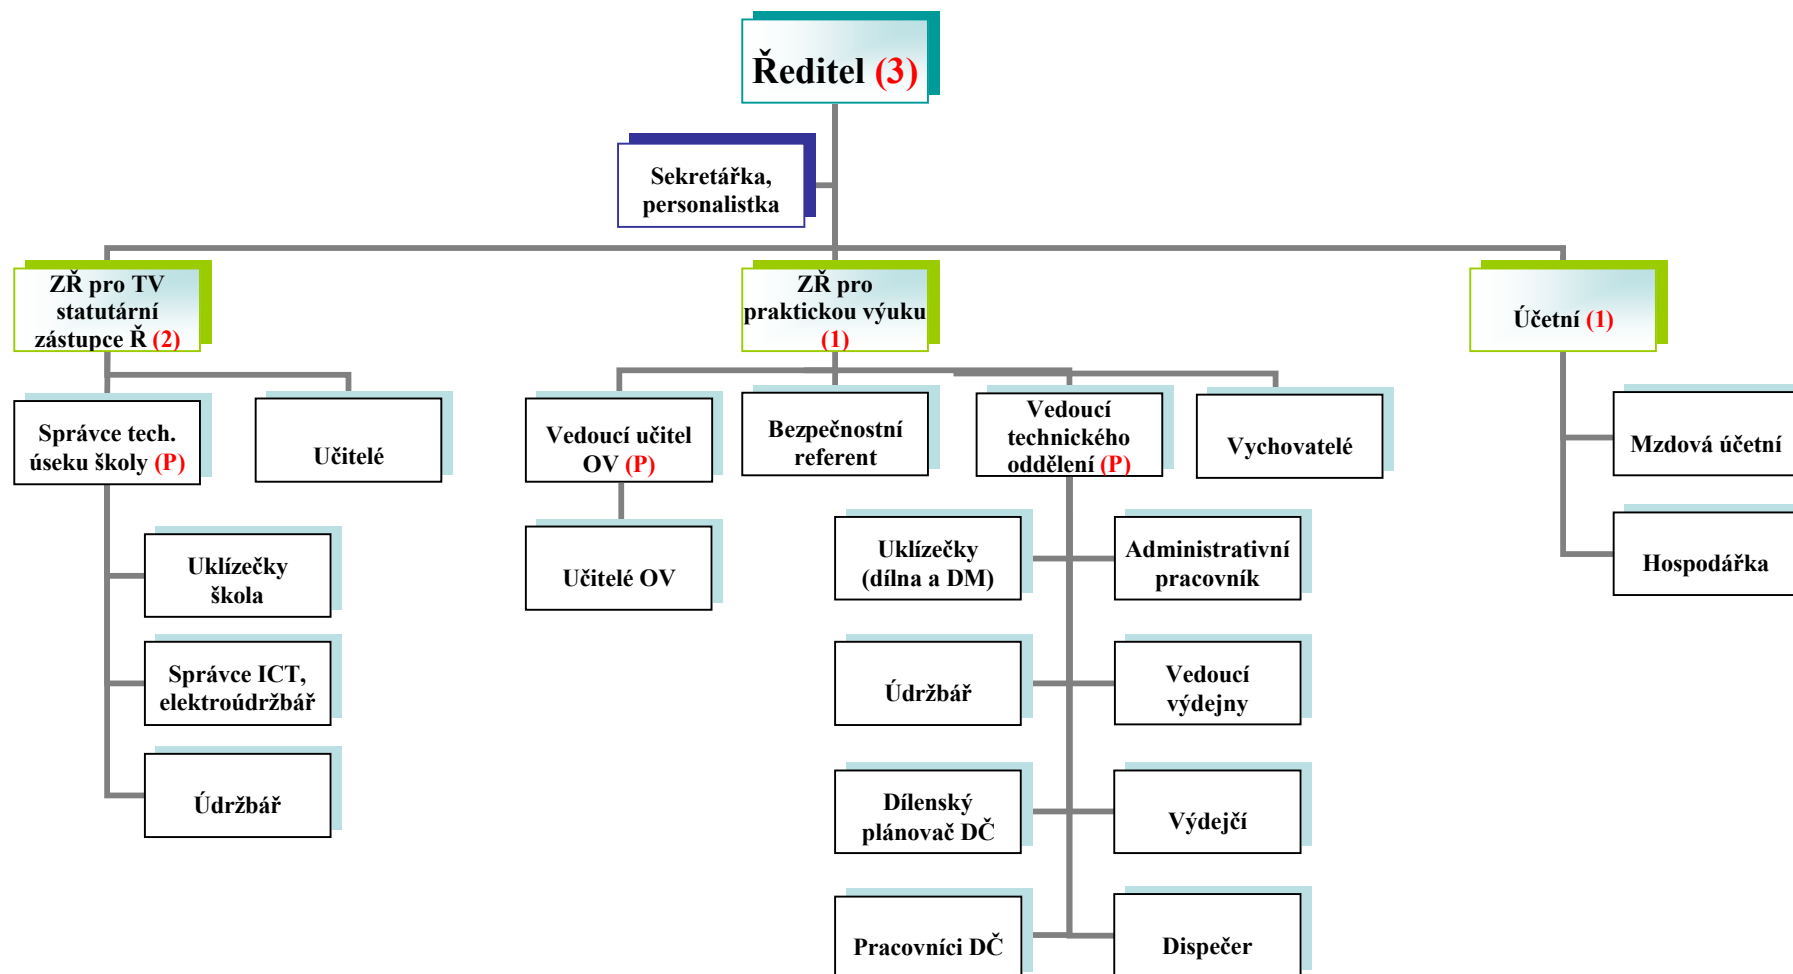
Ředitel (3)

Sekretářka, personalistka

ZŘ pro TV statutární zástupce Ř (2)

ZŘ pro praktickou výuku (1)

Účetní (1)

Správce tech. úseku školy (P)

Učitelé

Vedoucí učitel OV (P)

Bezpečnostní referent

Vedoucí technického oddělení (P)

Vychovatelé

Mzdová účetní

Hospodářka

Uklízečky škola

Správce ICT, elektroúdržbář

Údržbář

Učitelé OV

Uklízečky (dílna a DM)

Administrativní pracovník

Údržbář

Vedoucí výdejny

Dílenský plánovač DČ

Výdejčí

Pracovníci DČ

Dispečer